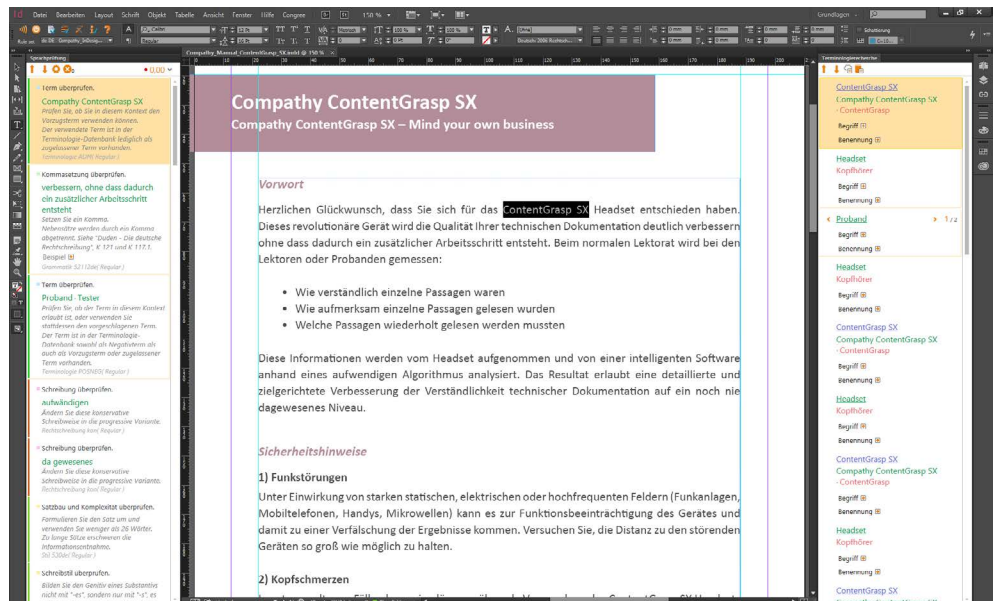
Datei Bearbeiten Layout Schrift Objekt Tabelle Ansicht Fenster Hilfe Congree

150 %

Grundlagen

Sprachprüfung

0.00

Term überprüfen.

Compathy ContentGrasp SX

Prüfen Sie, ob Sie in diesem Kontext den Vorzugsterm verwenden können. Der verwendete Term ist in der Terminologie-Datenbank lediglich als zugelassener Term vorhanden.

Terminologie AQPR Regular

Kommasetzung überprüfen.

verbessern, ohne dass dadurch ein zusätzlicher Arbeitsschritt entsteht

Setzen Sie ein Komma. Nebensätze werden durch ein Komma abgetrennt. Siehe 'Duden - Die deutsche Rechtschreibung', K 121 und K 117.1.

Beispiel

Grammatik S21 (Ziel Regular)

Term überprüfen.

Proband · Tester

Prüfen Sie, ob der Term in diesem Kontext erlaubt ist, oder verwenden Sie stattdessen den vorgeschlagenen Term. Der Term ist in der Terminologie-Datenbank sowohl als Negativterm als auch als Vorzugsterm oder zugelassener Term vorhanden.

Terminologie POSNEG Regular

Schreibung überprüfen.

aufwändigen

Ändern Sie diese konservative Schreibweise in die progressive Variante.

Rechtschreibung konz Regular

Schreibung überprüfen.

da gewesenes

Ändern Sie diese konservative Schreibweise in die progressive Variante.

Rechtschreibung konz Regular

Satzbau und Komplexität überprüfen.

Formulieren Sie den Satz um und verwenden Sie weniger als 26 Wörter. Zu lange Sätze erschweren die Informationsentnahme.

Stil S30del Regular

Schreibstil überprüfen.

Bilden Sie den Genitiv eines Substantivs nicht mit "-es", sondern nur mit "-s", es

Compathy_Manual_ContentGrasp_SX.indd @ 150 %

Compathy ContentGrasp SX

Compathy ContentGrasp SX – Mind your own business

Vorwort

Herzlichen Glückwunsch, dass Sie sich für das ContentGrasp SX Headset entschieden haben. Dieses revolutionäre Gerät wird die Qualität Ihrer technischen Dokumentation deutlich verbessern ohne dass dadurch ein zusätzlicher Arbeitsschritt entsteht. Beim normalen Lektorat wird bei den Lektoren oder Probanden gemessen:

• Wie verständlich einzelne Passagen waren
• Wie aufmerksam einzelne Passagen gelesen wurden
• Welche Passagen wiederholt gelesen werden mussten

Diese Informationen werden vom Headset aufgenommen und von einer intelligenten Software anhand eines aufwendigen Algorithmus analysiert. Das Resultat erlaubt eine detaillierte und zielgerichtete Verbesserung der Verständlichkeit technischer Dokumentation auf ein noch nie dagewesenes Niveau.

Sicherheitshinweise

1) Funkstörungen

Unter Einwirkung von starken statischen, elektrischen oder hochfrequenten Feldern (Funkanlagen, Mobiltelefonen, Handys, Mikrowellen) kann es zur Funktionsbeeinträchtigung des Gerätes und damit zu einer Verfälschung der Ergebnisse kommen. Versuchen Sie, die Distanz zu den störenden Geräten so groß wie möglich zu halten.

2) Kopfschmerzen

Terminologieerkennung

ContentGrasp SX
Compathy ContentGrasp SX
- ContentGrasp
Begriff
Benennung

Headset
Kopfhörer
Begriff
Benennung

Proband
1 / 2
Begriff
Benennung

Headset
Kopfhörer
Begriff
Benennung

ContentGrasp SX
Compathy ContentGrasp SX
- ContentGrasp
Begriff
Benennung

Headset
Kopfhörer
Begriff
Benennung

ContentGrasp SX
Compathy ContentGrasp SX
- ContentGrasp
Begriff
Benennung

Headset
Kopfhörer
Begriff
Benennung

ContentGrasp SX